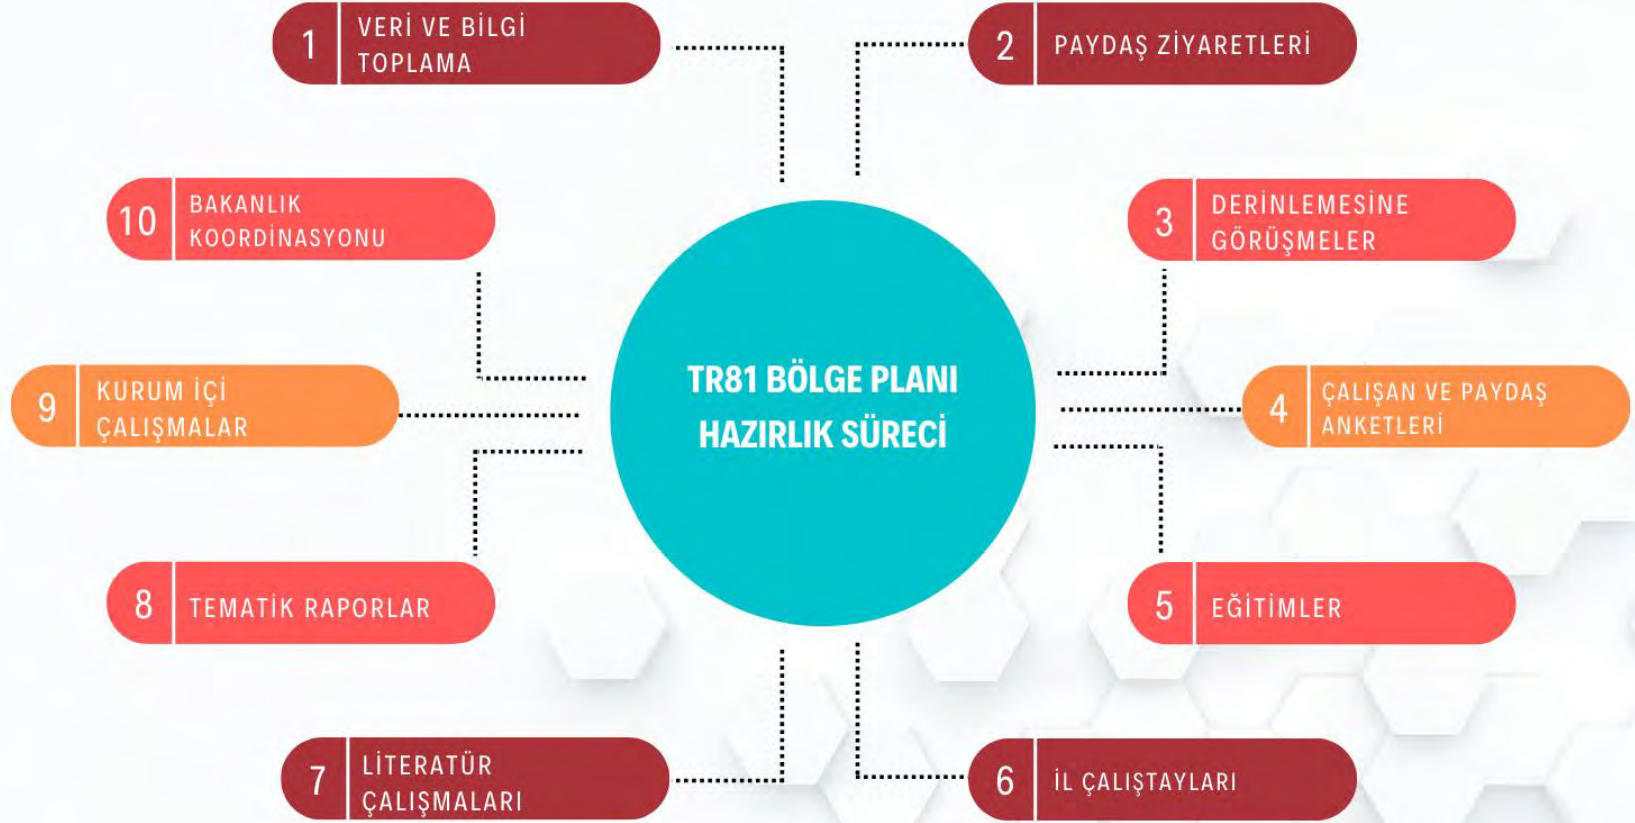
TR81 BÖLGE PLANI HAZIRLIK SÜRECİ

1 VERİ VE BİLGİ TOPLAMA

2 PAYDAŞ ZİYARETLERİ

3 DERİNLEMESİNE GÖRÜŞMELER

4 ÇALIŞAN VE PAYDAŞ ANKETLERİ

5 EĞİTİMLER

6 İL ÇALIŞTAYLARI

7 LİTERATÜR ÇALIŞMALARI

8 TEMATİK RAPORLAR

9 KURUM İÇİ ÇALIŞMALAR

10 BAKANLIK KOORDİNASYONU